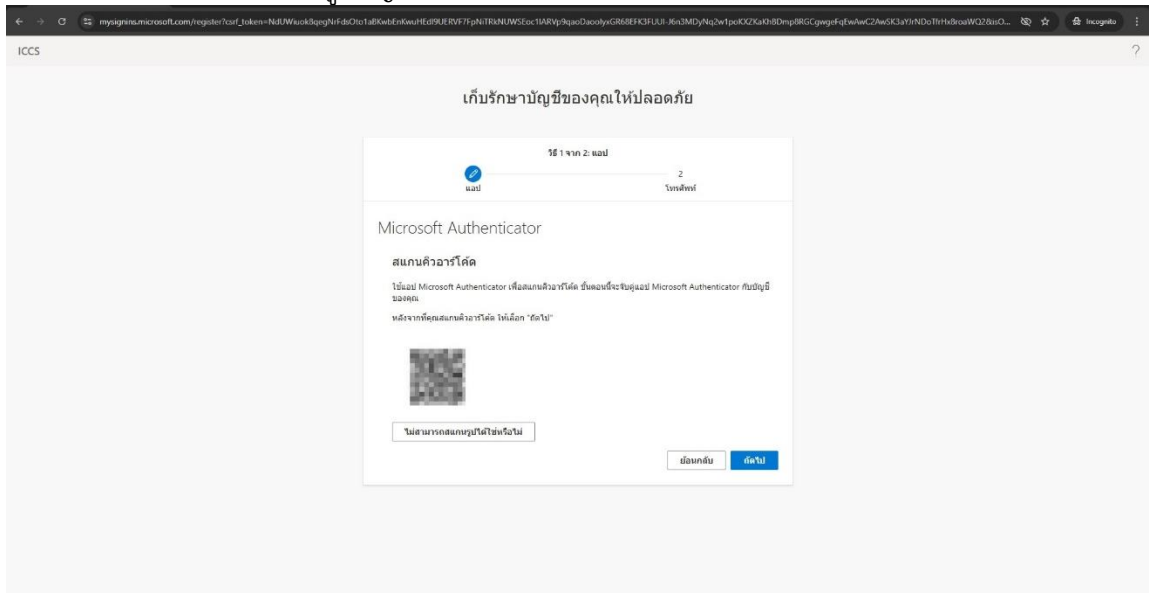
mysignins.microsoft.com/register?csrf_token=NdUWiuok8qegNrFdsOto1aBKwbEnKwuHEdl9UERVF7FpNiTRkNUWSEoc1lARVp9qaoDaoolyxGR68EFK3FUUI-J6n3MDyNq2w1poKXZKaKh8Dmp8RGCgwgeFqEwAwC2AwSK3aYIrNDoTfrHx8roaWQ2&sO...

Incognito

ICCS

?

เก็บรักษาบัญชีของคุณให้ปลอดภัย

วิธี 1 จาก 2: แอป

แอป

2

โทรศัพท์

Microsoft Authenticator

สแกนคิวอาร์โค้ด

ใช้แอป Microsoft Authenticator เพื่อสแกนคิวอาร์โค้ด ขั้นตอนนี้จะจับคู่แอป Microsoft Authenticator กับบัญชีของคุณ

หลังจากที่คุณสแกนคิวอาร์โค้ด ให้เลือก "ถัดไป"

ไม่สามารถสแกนรูปได้ใช่หรือไม่

ย้อนกลับ

ถัดไป